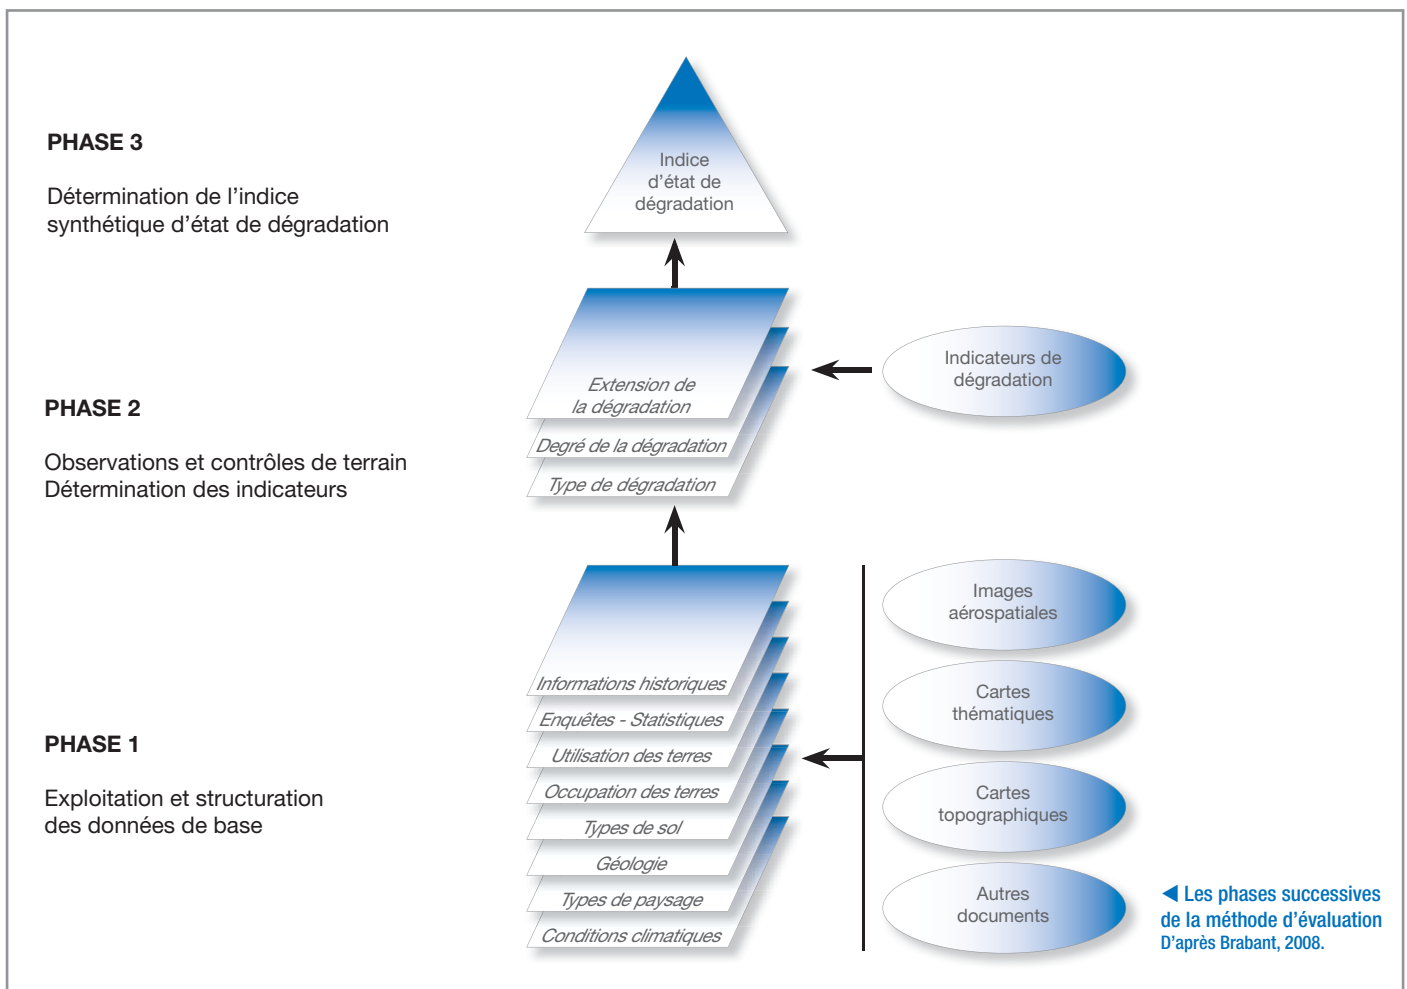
PHASE 3

Détermination de l’indice synthétique d’état de dégradation

Indice d’état de dégradation

PHASE 2

Observations et contrôles de terrain
Détermination des indicateurs

Extension de la dégradation
Degré de la dégradation
Type de dégradation

Indicateurs de dégradation

PHASE 1

Exploitation et structuration des données de base

Informations historiques
Enquêtes - Statistiques
Utilisation des terres
Occupation des terres
Types de sol
Géologie
Types de paysage
Conditions climatiques

Images aérospatiales

Cartes thématiques

Cartes topographiques

Autres documents

◀ Les phases successives de la méthode d’évaluation
D’après Brabant, 2008.